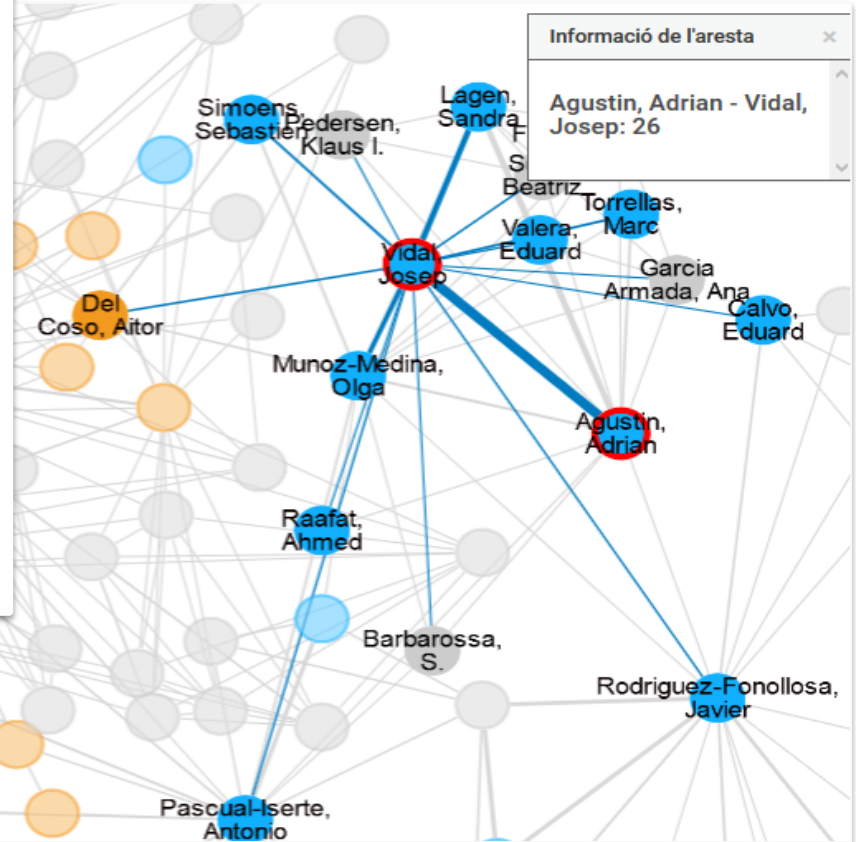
Informació de l'aresta ×

Agustin, Adrian - Vidal, Josep: 26

Simoens, Sebastien
Pedersen, Klaus I.
Lagen, Sandra
F
S
Beatriz
Torrellas, Marc
Valera, Eduard
Vidal, Josep
Garcia Armada, Ana
Calvo, Eduard
Del Coso, Aitor
Munoz-Medina, Olga
Agustin, Adrian
Raafat, Ahmed
Barbarossa, S.
Rodriguez-Fonollosa, Javier
Pascual-Iserte, Antonio